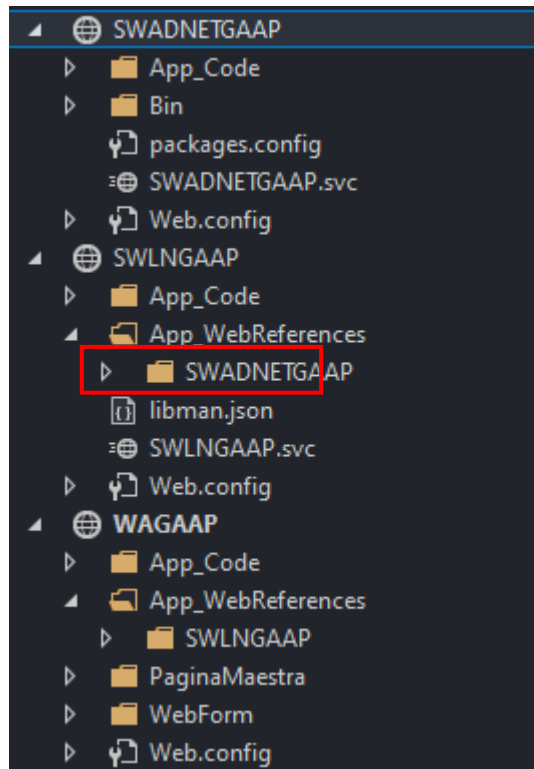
SWADNETGAAP
App_Code
Bin
packages.config
SWADNETGAAP.svc
Web.config
SWLNGAAP
App_Code
App_WebReferences
SWADNETGAAP
libman.json
SWLNGAAP.svc
Web.config
WAGAAP
App_Code
App_WebReferences
SWLNGAAP
PaginaMaestra
WebForm
Web.config